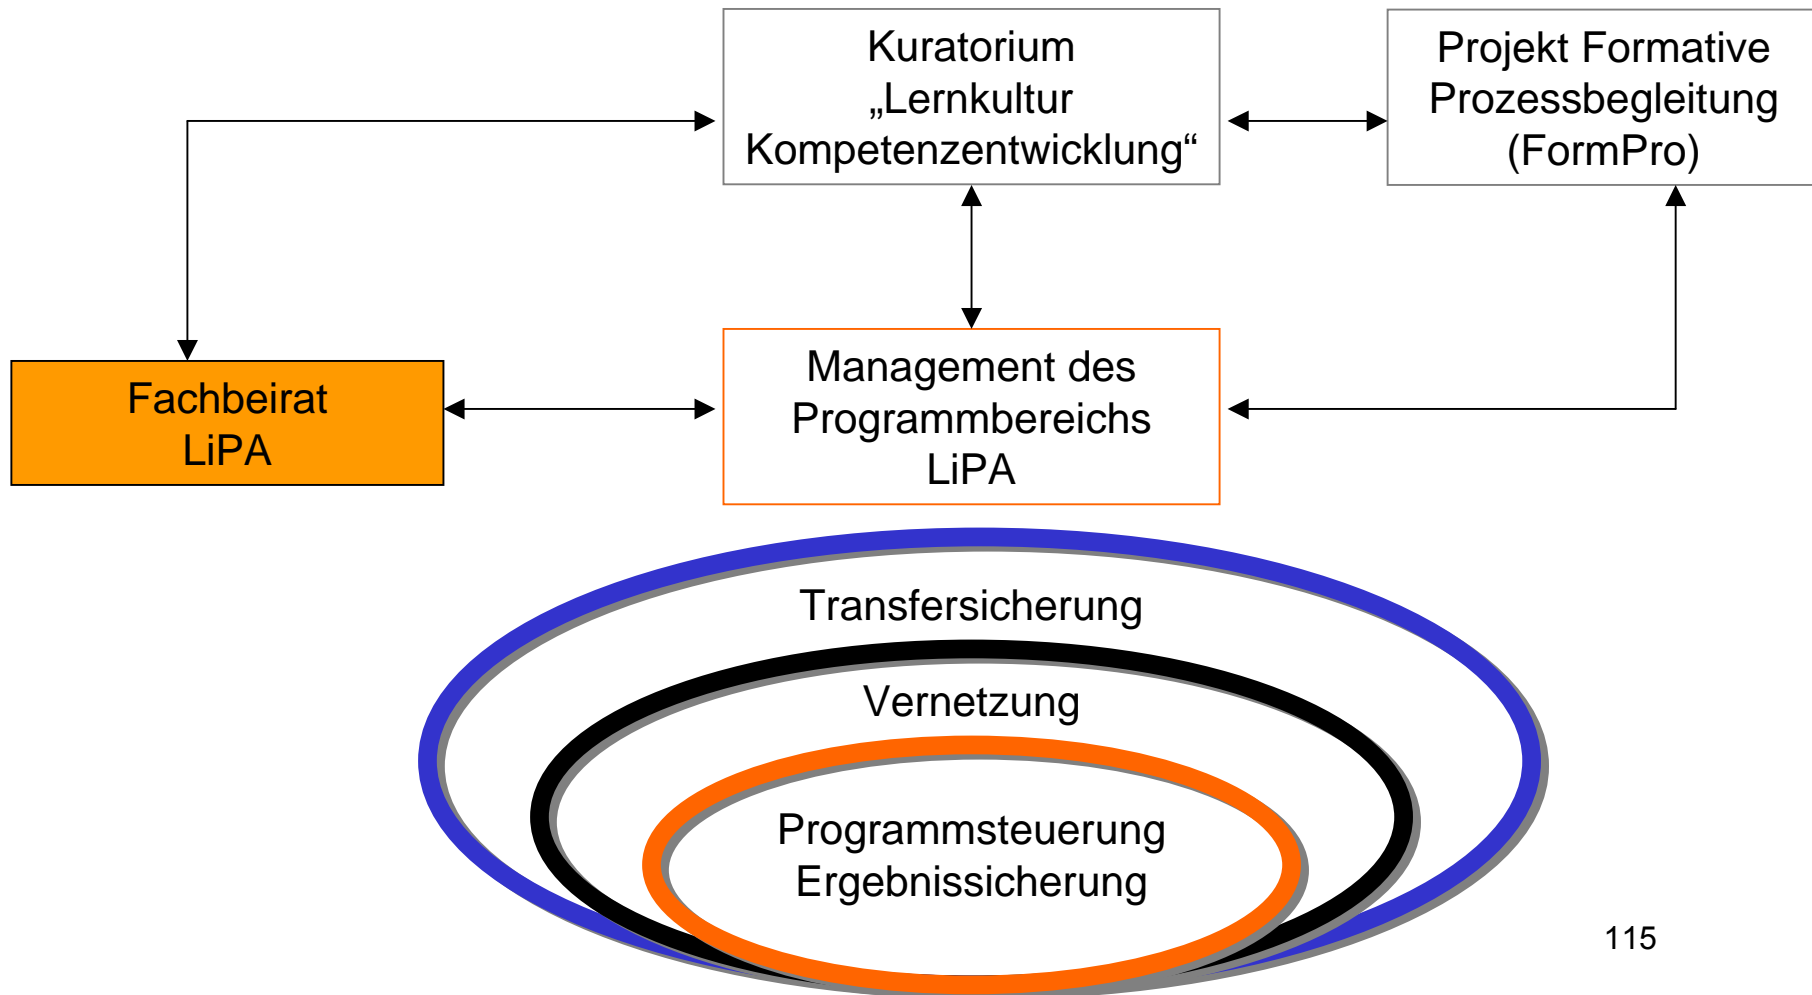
Kuratorium „Lernkultur Kompetenzentwicklung“

Projekt Formative Prozessbegleitung (FormPro)

Fachbeirat LiPA

Management des Programmbereichs LiPA

Transfersicherung

Vernetzung

Programmsteuerung Ergebnissicherung

115